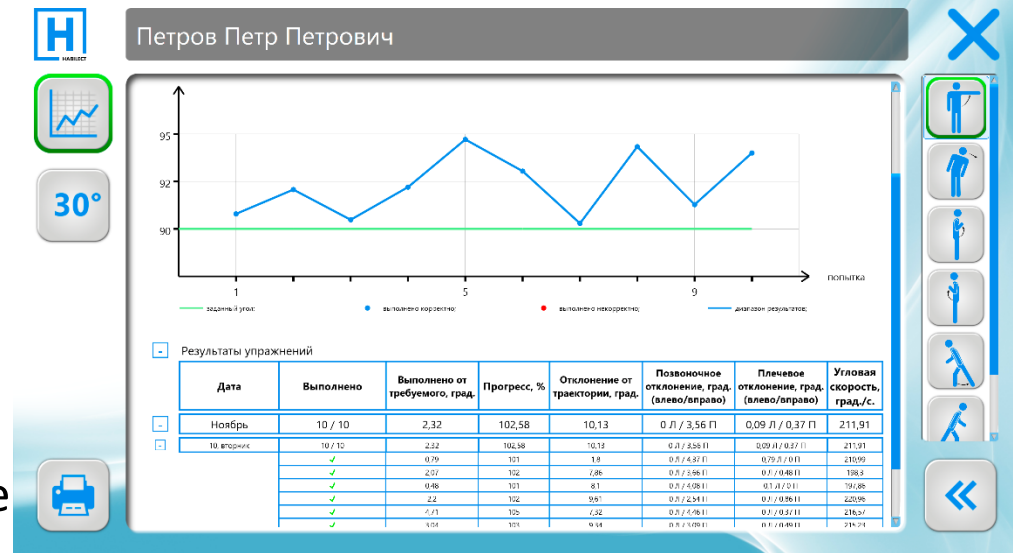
H
HASBLECT

Петров Петр Петрович

30°

95
92
90
1
5
9
попытка

заданный угол
выполнено корректно
выполнено некорректно
диапазон результатов

-
Результаты упражнений

| Дата | Выполнено | Выполнено от требуемого, град. | Прогресс, % | Отклонение от траектории, град. | Позвоночное отклонение, град. (влево/вправо) | Плечевое отклонение, град. (влево/вправо) | Угловая скорость, град./с. |
|---|---|---|---|---|---|---|---|
| Ноябрь | 10 / 10 | 2,32 | 102,58 | 10,13 | 0 Л / 3,56 П | 0,09 Л / 0,37 П | 211,91 |
| 10, вторник | 10 / 10 | 2,32 | 102,58 | 10,13 | 0 Л / 3,56 П | 0,09 Л / 0,37 П | 211,91 |
| | ✓ | 0,79 | 101 | 1,8 | 0 Л / 4,37 П | 0,79 Л / 0 П | 210,99 |
| | ✓ | 2,07 | 102 | 7,86 | 0 Л / 3,56 П | 0 Л / 0,48 П | 198,3 |
| | ✓ | 0,48 | 101 | 8,1 | 0 Л / 4,08 П | 0 Л / 0 П | 197,86 |
| | ✓ | 2,2 | 102 | 9,61 | 0 Л / 2,54 П | 0 Л / 0,86 П | 220,96 |
| | ✓ | 4,71 | 105 | 7,32 | 0 Л / 4,46 П | 0 Л / 0,46 П | 216,57 |
| | ✓ | 3,04 | 103 | 9,34 | 0 Л / 3,09 П | 0 Л / 0,49 П | 215,24 |

«